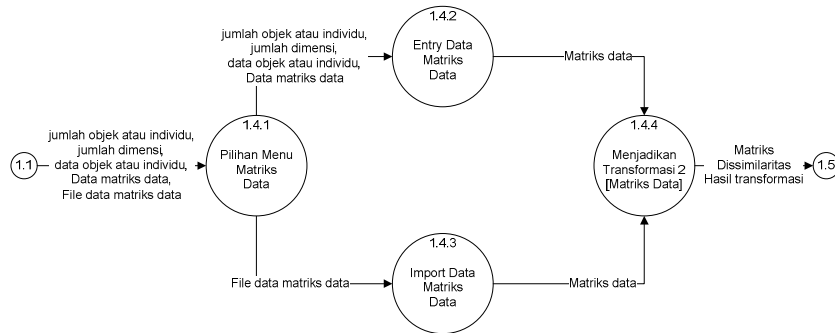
1.1

jumlah objek atau individu, jumlah dimensi, data objek atau individu, Data matriks data, File data matriks data

1.4.1
Pilihan Menu Matriks Data

jumlah objek atau individu, jumlah dimensi, data objek atau individu, Data matriks data

1.4.2
Entry Data Matriks Data

Matriks data

File data matriks data

1.4.3
Import Data Matriks Data

Matriks data

1.4.4
Menjadikan Transformasi 2 [Matriks Data]

Matriks Dissimilaritas Hasil transformasi

1.5